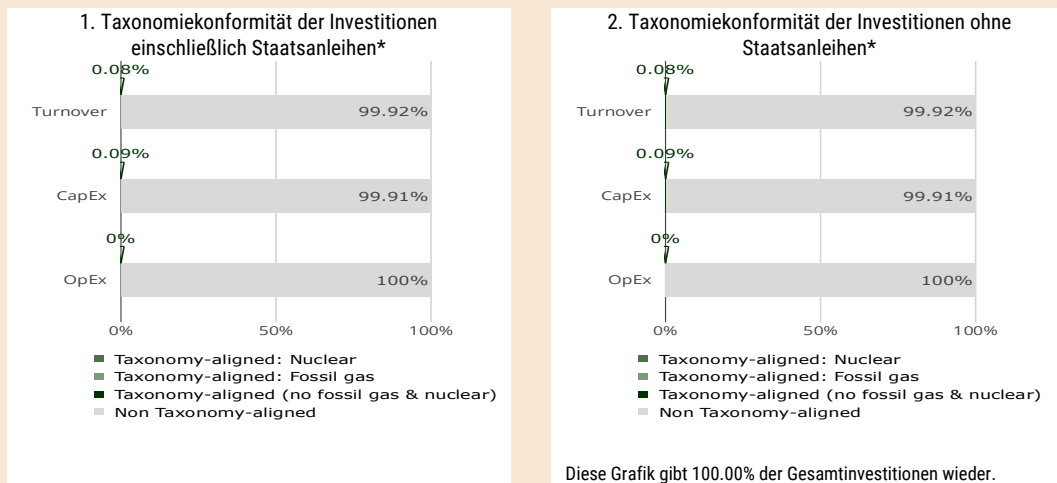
1. Taxonomiekonformität der Investitionen einschließlich Staatsanleihen*

0.08%
Turnover 99.92%
0.09%
CapEx 99.91%
0%
OpEx 100%
0% 50% 100%

Taxonomy-aligned: Nuclear
Taxonomy-aligned: Fossil gas
Taxonomy-aligned (no fossil gas & nuclear)
Non Taxonomy-aligned

2. Taxonomiekonformität der Investitionen ohne Staatsanleihen*

0.08%
Turnover 99.92%
0.09%
CapEx 99.91%
0%
OpEx 100%
0% 50% 100%

Taxonomy-aligned: Nuclear
Taxonomy-aligned: Fossil gas
Taxonomy-aligned (no fossil gas & nuclear)
Non Taxonomy-aligned

Diese Grafik gibt 100.00% der Gesamtinvestitionen wieder.